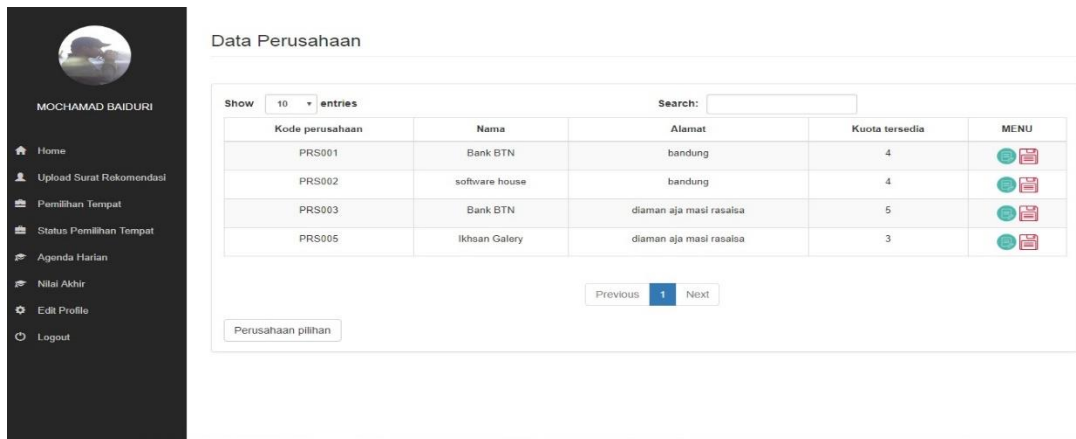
MOCHAMAD BAIDURI

Home
Upload Surat Rekomendasi
Pemilihan Tempat
Status Pemilihan Tempat
Agenda Harian
Nilai Akhir
Edit Profile
Logout

Data Perusahaan

Show 10 entries

Search:

| Kode perusahaan | Nama | Alamat | Kuota tersedia | MENU |
|---|---|---|---|---|
| PRS001 | Bank BTN | bandung | 4 | |
| PRS002 | software house | bandung | 4 | |
| PRS003 | Bank BTN | diaman aja masi rasaisa | 5 | |
| PRS005 | Ikhsan Galery | diaman aja masi rasaisa | 3 | |

Previous 1 Next

Perusahaan pilihan